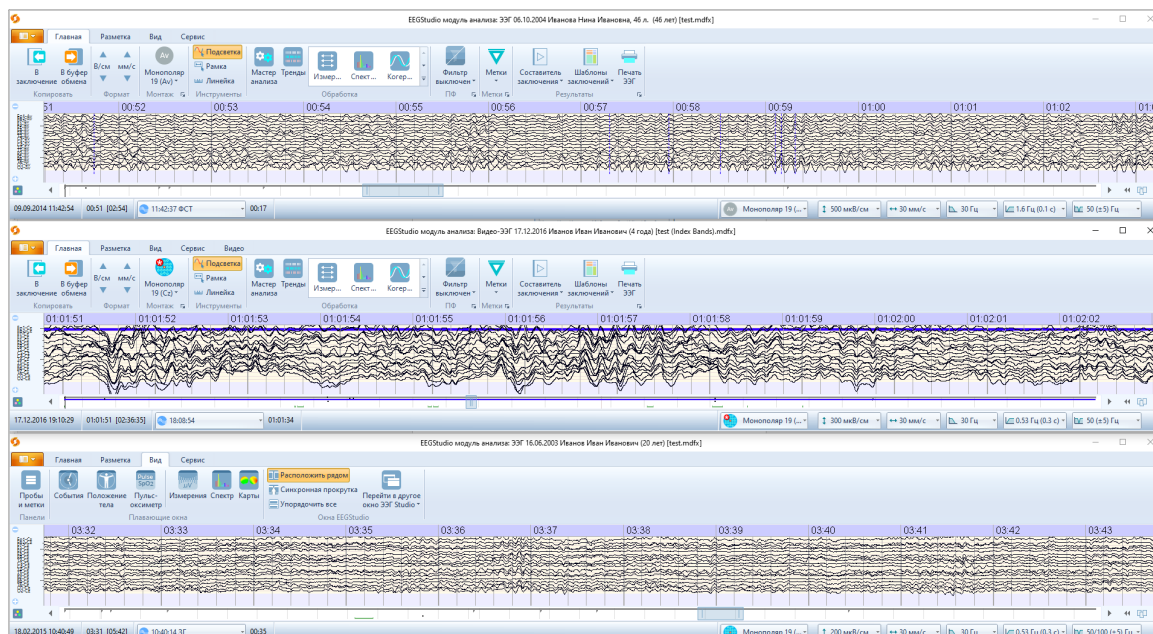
EEGStudio модуль анализа: ЭЭГ 06.10.2004 Иванова Нина Ивановна, 46 л. (46 лет) [test.mdfx]

Главная Разметка Вид Сервис

В заключение В буфер обмена
Копировать
В/см мм/с
Формат
Монополяр 19 (Av)
Монтаж
Подсветка Рамка Линейка
Инструменты
Мастер анализа Тренды Измер... Спект... Когер...
Обработка
Фильтр выключен
ПФ
Метки
Метки
Составитель заключения Шаблоны заключений Печать ЭЭГ
Результаты

51 00:52 00:53 00:54 00:55 00:56 00:57 00:58 00:59 01:00 01:01 01:02

09.09.2014 11:42:54 00:51 [02:54] 11:42:37 ФСТ 00:17
Монополяр 19 (... 500 мкВ/см 30 мм/с 30 Гц 1.6 Гц (0.1 с) 50 (±5) Гц

EEGStudio модуль анализа: Видео-ЭЭГ 17.12.2016 Иванов Иван Иванович (4 года) [test (Index Bands).mdfx]

Главная Разметка Вид Сервис Видео

В заключение В буфер обмена
Копировать
В/см мм/с
Формат
Монополяр 19 (Cz)
Монтаж
Подсветка Рамка Линейка
Инструменты
Мастер анализа Тренды Измер... Спект... Когер...
Обработка
Фильтр выключен
ПФ
Метки
Метки
Составитель заключения Шаблоны заключений Печать ЭЭГ
Результаты

01:01:51 01:01:52 01:01:53 01:01:54 01:01:55 01:01:56 01:01:57 01:01:58 01:01:59 01:02:00 01:02:01 01:02:02

17.12.2016 19:10:29 01:01:51 [02:36:35] 18:08:54 01:01:34
Монополяр 19 (... 300 мкВ/см 30 мм/с 30 Гц 0.53 Гц (0.3 с) 50 (±5) Гц

EEGStudio модуль анализа: ЭЭГ 16.06.2003 Иванов Иван Иванович (20 лет) [test.mdfx]

Главная Разметка Вид Сервис

Пробы и метки
Панели
События Положение тела Пульс-оксиметр Измерения Спектр Карты
Плавающие окна
Расположить рядом
Синхронная прокрутка
Упорядочить все
Перейти в другое окно ЭЭГ Studio
Окна EEGStudio

03:32 03:33 03:34 03:35 03:36 03:37 03:38 03:39 03:40 03:41 03:42 03:43

18.02.2015 10:40:49 03:31 [05:42] 10:40:14 ЗГ 00:35
Монополяр 19 (... 200 мкВ/см 30 мм/с 30 Гц 0.53 Гц (0.3 с) 50/100 (±5) Гц